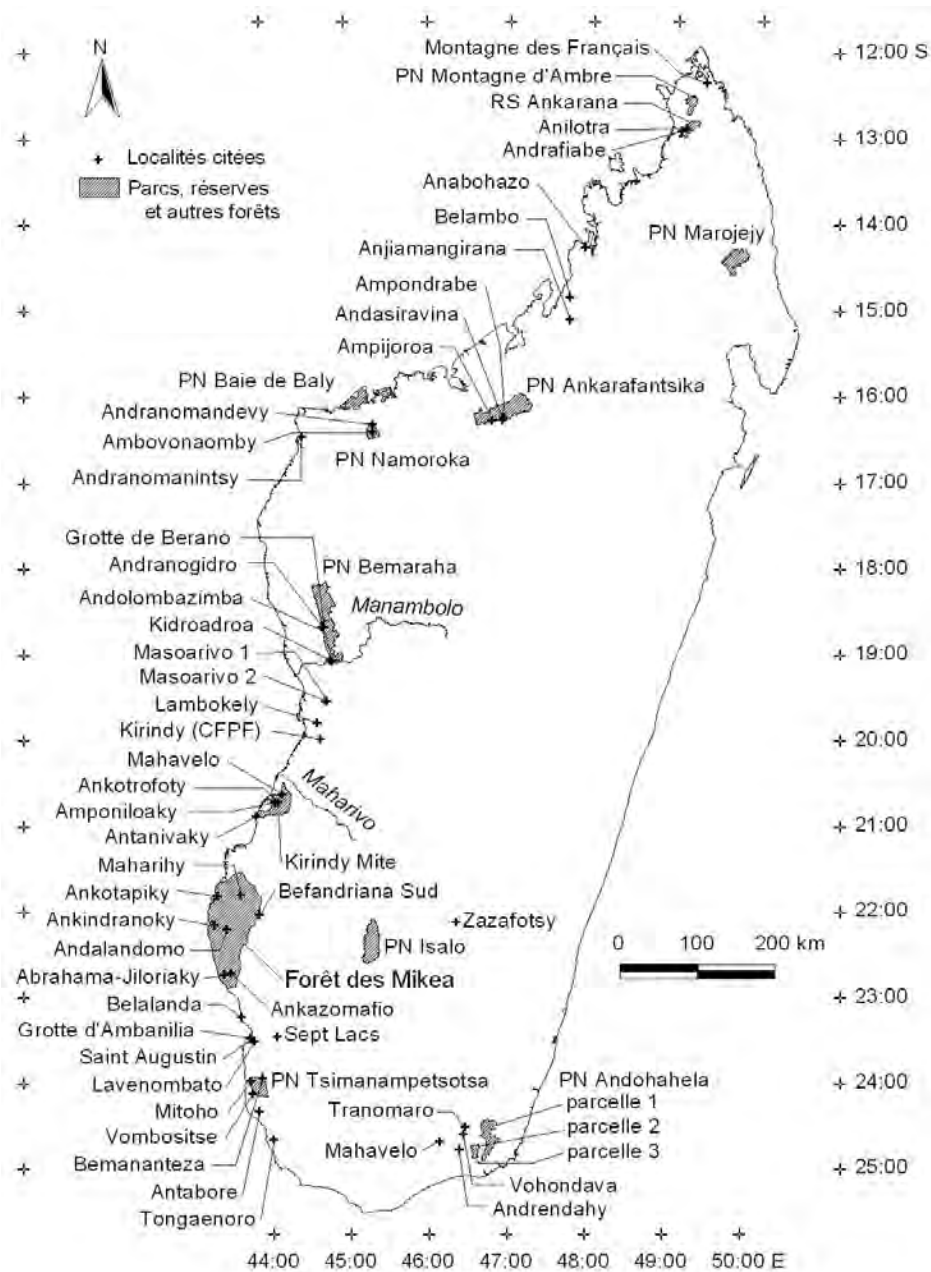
N

Localités citées
Parcs, réserves et autres forêts

Montagne des Français
PN Montagne d'Ambre
RS Ankarana
Anilotra
Andrafiabe
Anabohazo
Belambo
Anjiamangirana
PN Marojejy
Ampondrabe
Andasiravina
Ampijoroa
PN Baie de Baly
PN Ankarafantsika
Andranomandevy
Ambovonaomby
PN Namoroka
Andranomanintsy
Grotte de Berano
Andranogidro
PN Bemaraha
Andolombazimba
Manambolo
Kidroadroa
Masoarivo 1
Masoarivo 2
Lambokely
Kirindy (CFPF)
Mahavelo
Ankotrofoty
Maharivo
Amponiloaky
Antanivaky
Kirindy Mite
Maharihy
Ankotapiky
Befandriana Sud
Ankindranoky
Zazafotsy
Andalandomo
PN Isalo
Abrahama-Jiloriaky
Forêt des Mikea
Ankazomafio
Belalanda
Grotte d'Ambanilia
Sept Lacs
Saint Augustin
Lavenombato
PN Tsimanampetsotsa
Mitoho
Vombositse
Bemananteza
Antabore
Tongaenoro
PN Andohahela
Tranomaro
parcelle 1
parcelle 2
Mahavelo
parcelle 3
Vohondava
Andrendahy

0 100 200 km

12:00 S
13:00
14:00
15:00
16:00
17:00
18:00
19:00
20:00
21:00
22:00
23:00
24:00
25:00

44:00 45:00 46:00 47:00 48:00 49:00 50:00 E